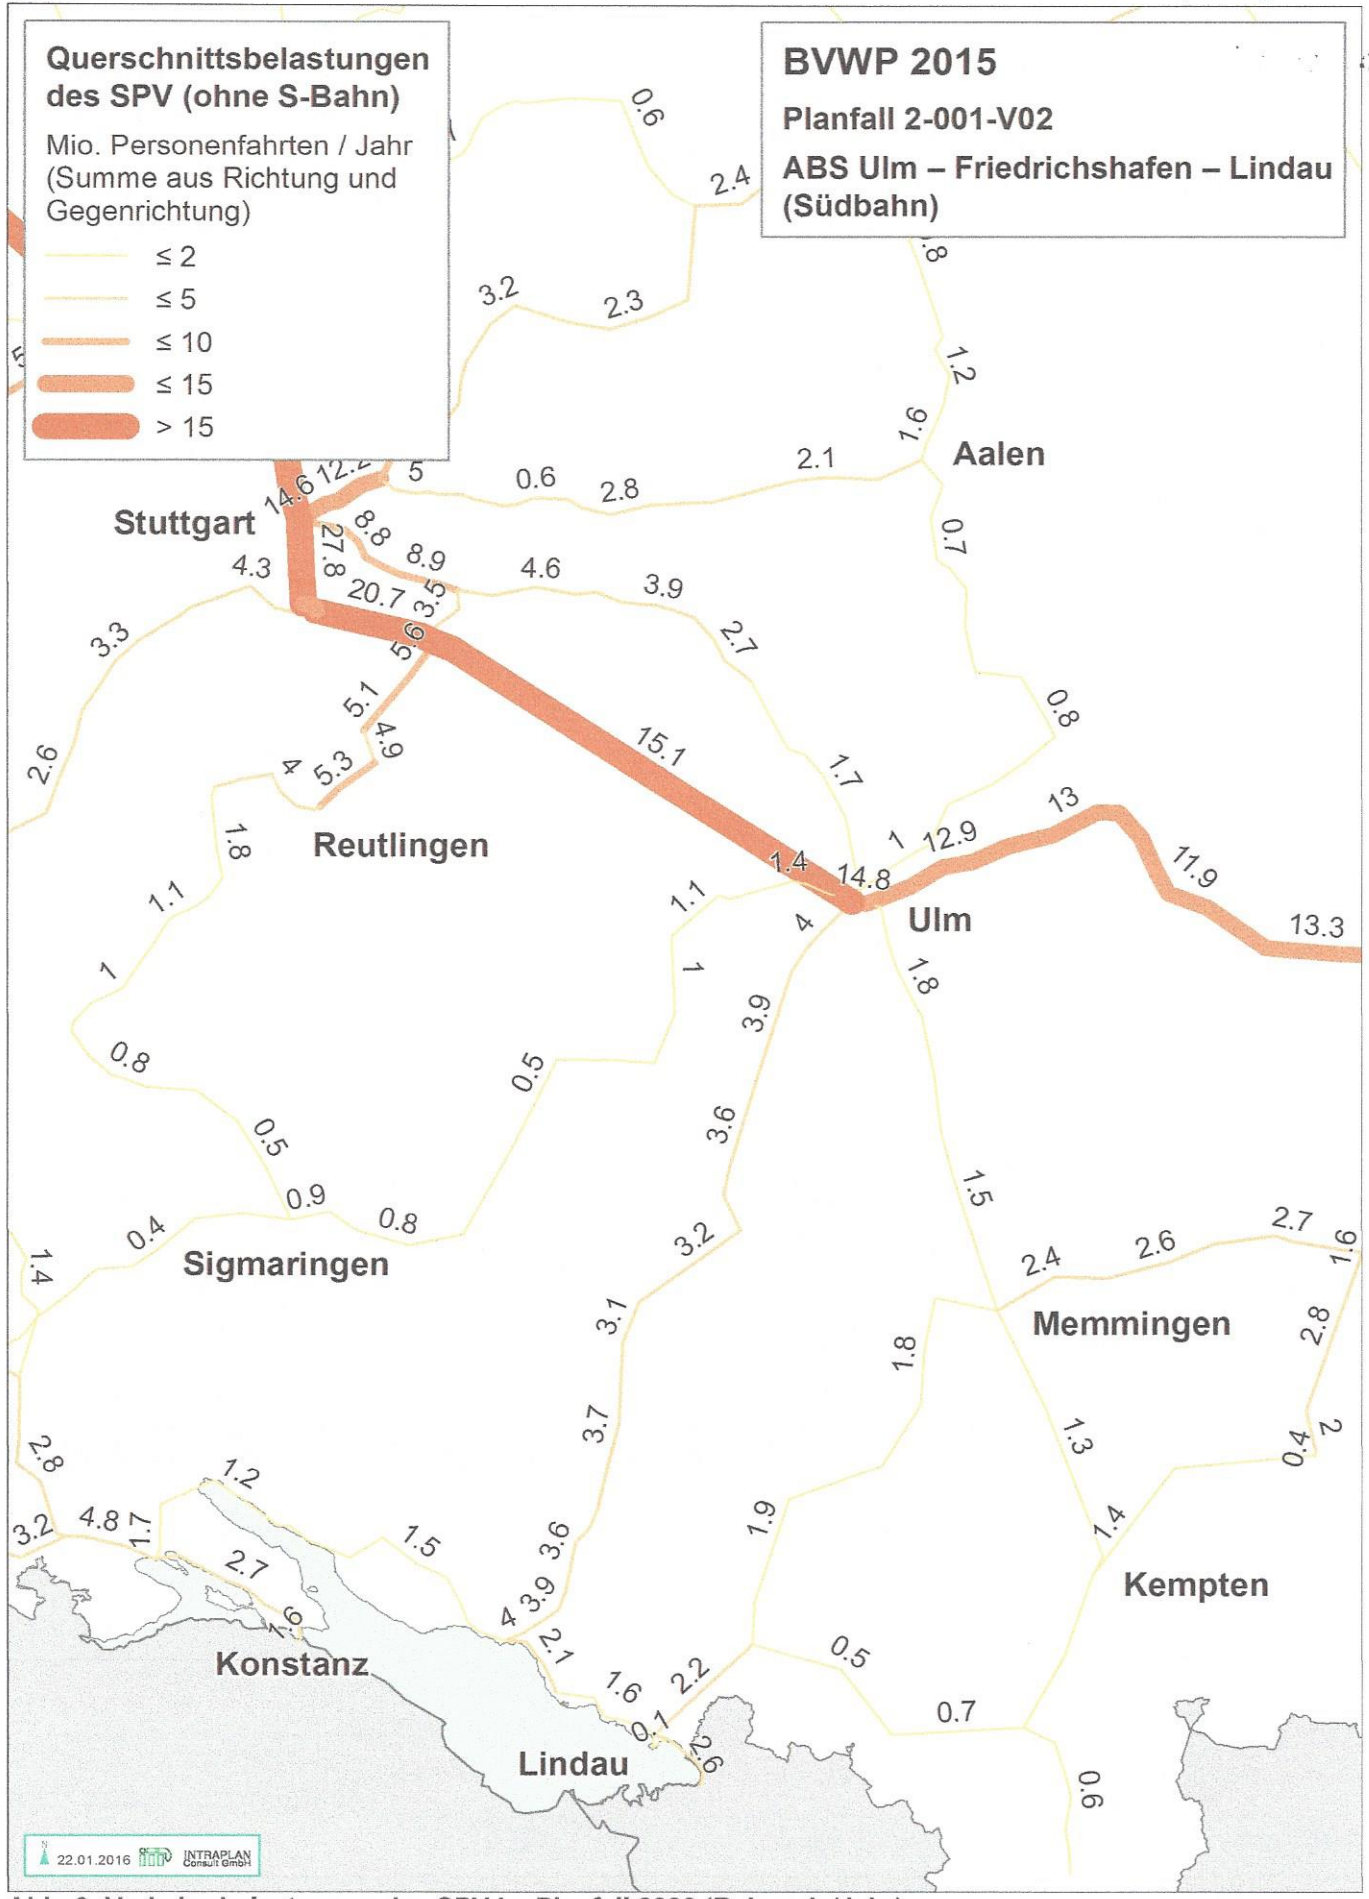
Querschnittsbelastungen des SPV (ohne S-Bahn)

Mio. Personenfahrten / Jahr (Summe aus Richtung und Gegenrichtung)

≤ 2
≤ 5
≤ 10
≤ 15
> 15

BVWP 2015

Planfall 2-001-V02

ABS Ulm – Friedrichshafen – Lindau (Südbahn)

0.6
2.4
3.2
2.3
.8
1.2
1.6
Aalen
2.1
14.6
12.2
5
0.6
2.8
Stuttgart
8.8
8.9
4.6
3.9
0.7
4.3
27.8
20.7
3.5
2.7
3.3
5.6
5.1
4.9
15.1
0.8
2.6
4
5.3
1.7
13
1
12.9
Reutlingen
1.8
1.4
14.8
11.9
1.1
1.1
4
Ulm
13.3
1
1.8
1
3.9
0.8
0.5
3.6
0.5
1.5
0.9
0.8
3.2
2.7
0.4
2.4
2.6
1.6
1.4
Sigmaringen
Memmingen
3.1
1.8
2.8
3.7
1.3
2.8
0.4
2
1.2
1.9
1.4
3.2
4.8
1.7
1.5
3.6
Kempten
2.7
3.9
4
1.6
2.1
Konstanz
0.5
1.6
2.2
0.1
0.7
2.6
Lindau
0.6

22.01.2016
INTRAPLAN Consult GmbH